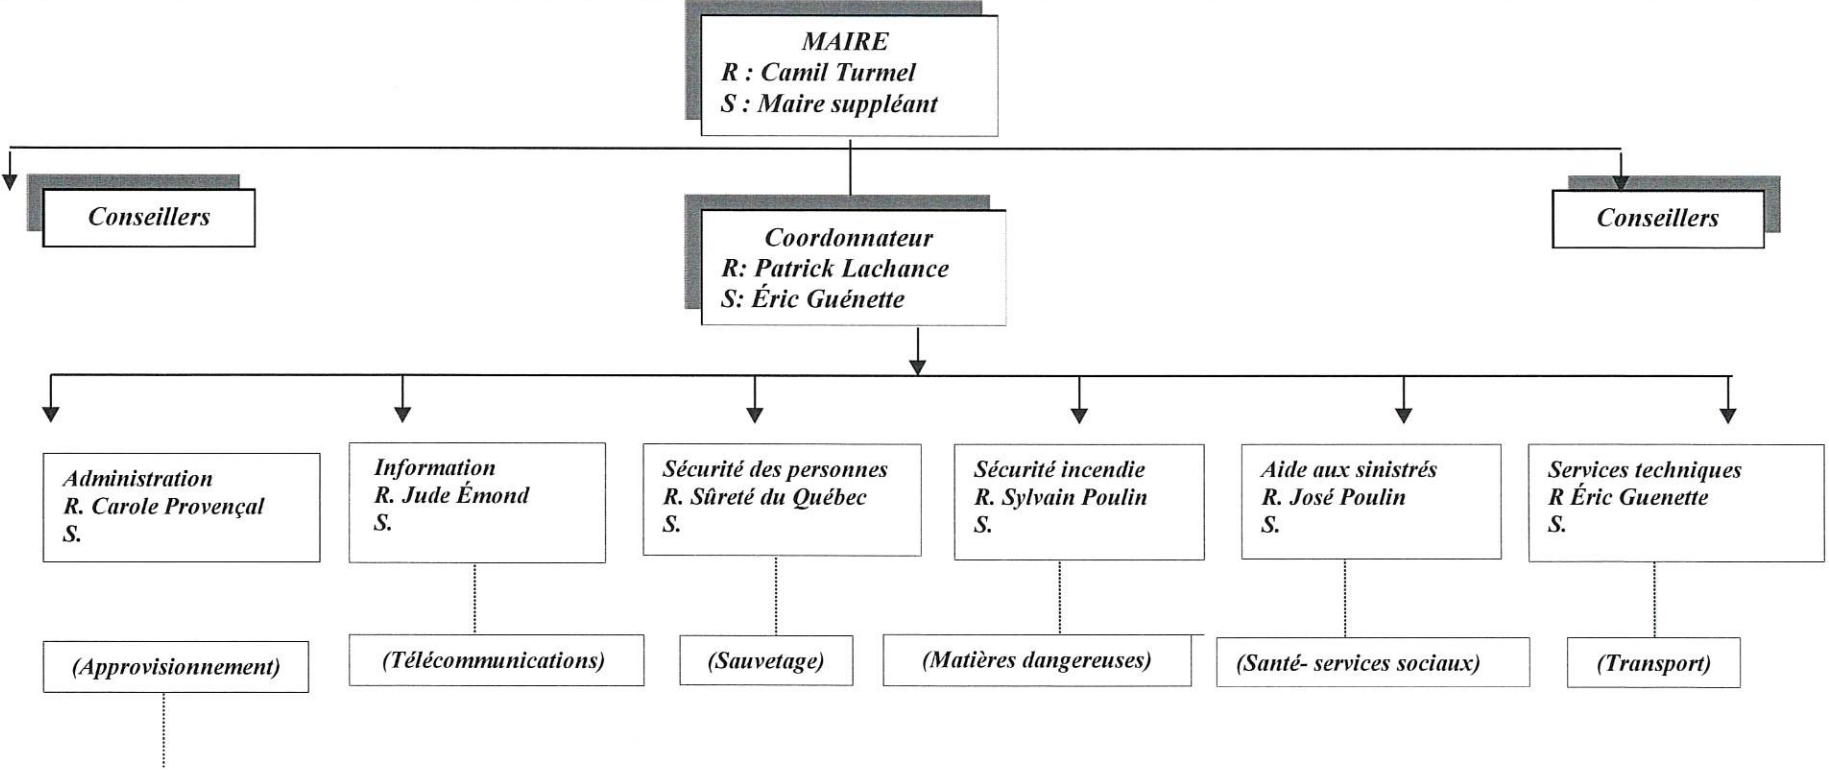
MAIRE
R : Camil Turmel
S : Maire suppléant

Conseillers

Coordonnateur
R: Patrick Lachance
S: Éric Guénette

Conseillers

Administration
R. Carole Provençal
S.

Information
R. Jude Émond
S.

Sécurité des personnes
R. Sûreté du Québec
S.

Sécurité incendie
R. Sylvain Poulin
S.

Aide aux sinistrés
R. José Poulin
S.

Services techniques
R Éric Guenette
S.

(Approvisionnement)

(Télécommunications)

(Sauvetage)

(Matières dangereuses)

(Santé- services sociaux)

(Transport)